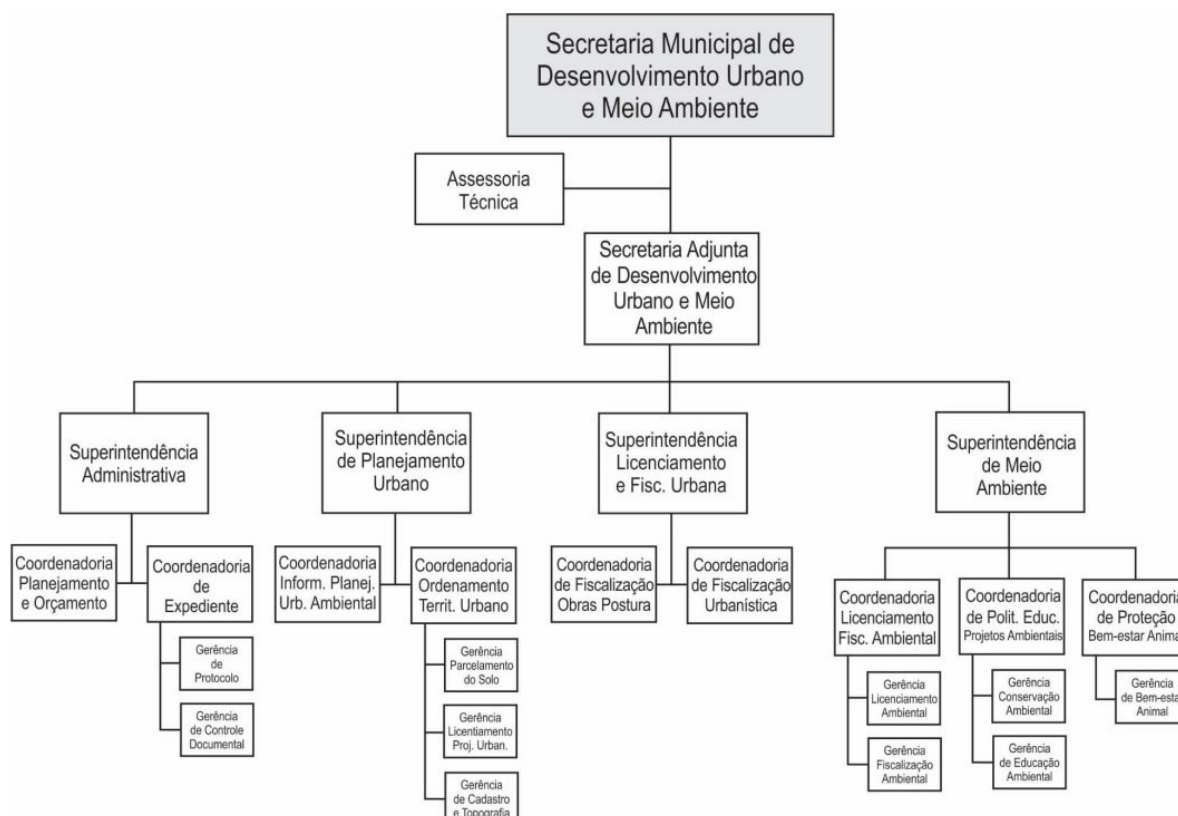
Secretaria Municipal de Desenvolvimento Urbano e Meio Ambiente

Assessoria Técnica

Secretaria Adjunta de Desenvolvimento Urbano e Meio Ambiente

Superintendência Administrativa

Coordenadoria Planejamento e Orçamento

Coordenadoria de Expediente

Gerência de Protocolo

Gerência de Controle Documental

Superintendência de Planejamento Urbano

Coordenadoria Inform. Planej. Urb. Ambiental

Coordenadoria Ordenamento Territ. Urbano

Gerência Parcelamento do Solo

Gerência Licentiamento Proj. Urban.

Gerência de Cadastro e Topografia

Superintendência Licenciamento e Fisc. Urbana

Coordenadoria de Fiscalização Obras Postura

Coordenadoria de Fiscalização Urbanística

Superintendência de Meio Ambiente

Coordenadoria Licenciamento Fisc. Ambiental

Gerência Licenciamento Ambiental

Gerência Fiscalização Ambiental

Coordenadoria de Polit. Educ. Projetos Ambientais

Gerência Conservação Ambiental

Gerência de Educação Ambiental

Coordenadoria de Proteção Bem-estar Anima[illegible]

Gerência de Bem-esta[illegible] Animal